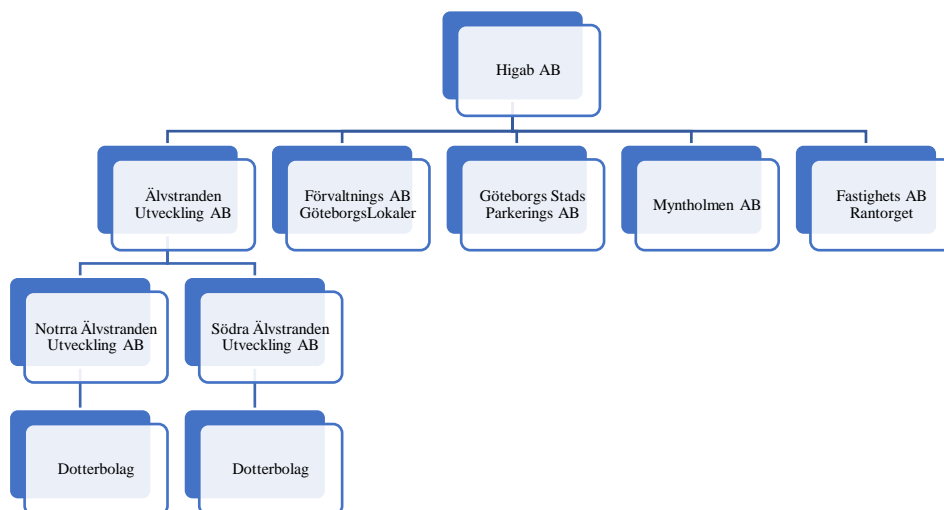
Higab AB

Älvstranden Utveckling AB

Förvaltnings AB GöteborgsLokaler

Göteborgs Stads Parkerings AB

Myntholmen AB

Fastighets AB Rantorget

Notrra Älvstranden Utveckling AB

Södra Älvstranden Utveckling AB

Dotterbolag

Dotterbolag